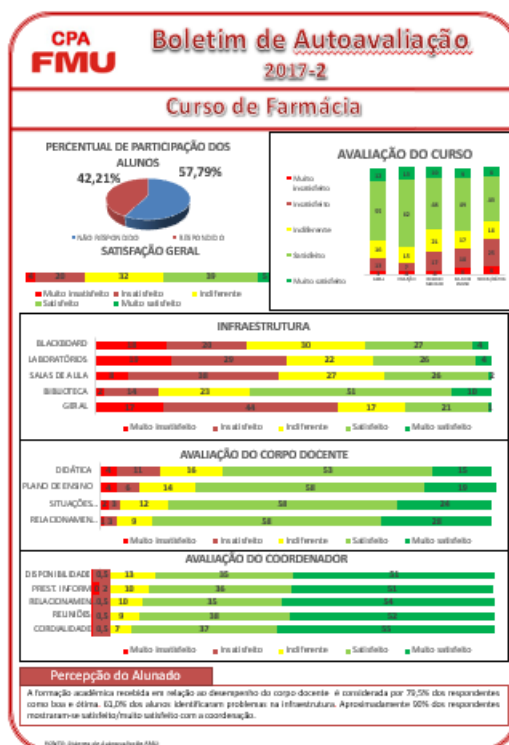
CPA
FMU

Boletim de Autoavaliação
2017-2

Curso de Farmácia

PERCENTUAL DE PARTICIPAÇÃO DOS ALUNOS

42,21%
57,79%

NÃO RESPONDEU
RESPONDEU

SATISFAÇÃO GERAL

| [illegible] | 20 | 32 | 39 | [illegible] |
|---|---|---|---|---|

Muito insatisfeito
Insatisfeito
Indiferente
Satisfeito
Muito satisfeito

AVALIAÇÃO DO CURSO

Muito insatisfeito
Insatisfeito
Indiferente
Satisfeito
Muito satisfeito

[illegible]

INFRAESTRUTURA

| | | | | | |
|---|---|---|---|---|---|
| BLACKBOARD | 12 | 26 | 30 | 27 | 4 |
| LABORATÓRIOS | 19 | 29 | 22 | 26 | 4 |
| SALAS DE AULA | 8 | 38 | 27 | 26 | 2 |
| BIBLIOTECA | 8 | 14 | 23 | 51 | 10 |
| GERAL | 17 | 44 | 17 | 21 | 1 |

Muito insatisfeito
Insatisfeito
Indiferente
Satisfeito
Muito satisfeito

AVALIAÇÃO DO CORPO DOCENTE

| | | | | | |
|---|---|---|---|---|---|
| DIDÁTICA | 5 | 11 | 16 | 53 | 15 |
| PLANO DE ENSINO | 3 | 6 | 14 | 58 | 19 |
| SITUAÇÕES... | 3 | 3 | 12 | 58 | 24 |
| RELACIONAMEN... | 1 | 3 | 9 | 58 | 28 |

Muito insatisfeito
Insatisfeito
Indiferente
Satisfeito
Muito satisfeito

AVALIAÇÃO DO COORDENADOR

| | | | | | |
|---|---|---|---|---|---|
| DISPONIBILIDADE | 0,5 | | 13 | 35 | 51 |
| PREST. INFORM... | 0,5 | 2 | 10 | 36 | 51 |
| RELACIONAMEN... | | | 10 | 35 | 54 |
| REUNIÕES | 0,5 | | 9 | 38 | 52 |
| CORDIALIDADE | 0,5 | | 7 | 37 | 55 |

Muito insatisfeito
Insatisfeito
Indiferente
Satisfeito
Muito satisfeito

Percepção do Alunado

A formação acadêmica recebida em relação ao desempenho do corpo docente é considerada por 79,5% dos respondentes como boa e ótima. 61,0% dos alunos identificaram problemas na infraestrutura. Aproximadamente 90% dos respondentes mostraram-se satisfeito/muito satisfeito com a coordenação.

FONTE: Sistema de Autoavaliação FMU